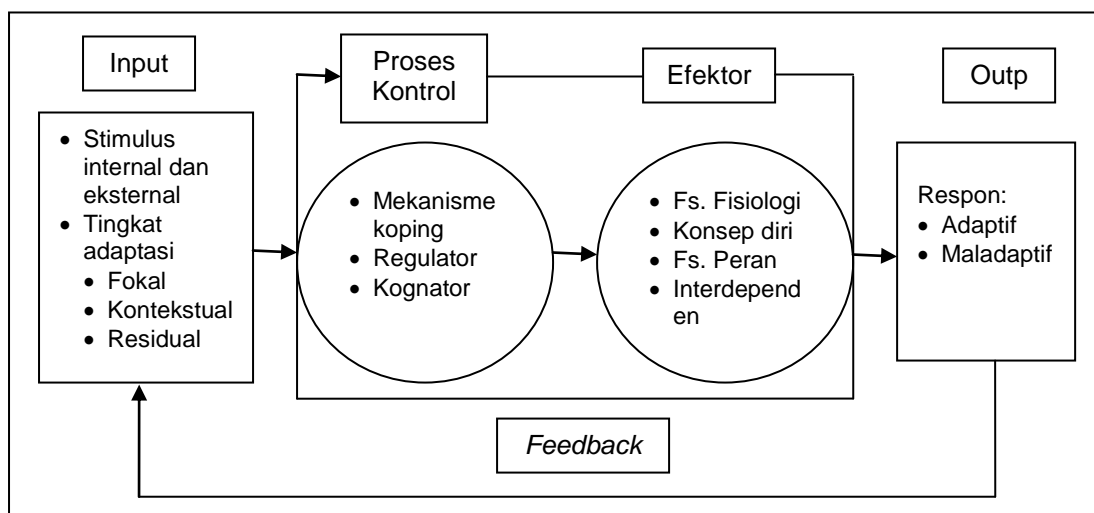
Input

Proses Kontrol

Efektor

Outp

- Stimulus internal dan eksternal
- Tingkat adaptasi
  - Fokal
  - Kontekstual
  - Residual

- Mekanisme koping
- Regulator
- Kognator

- Fs. Fisiologi
- Konsep diri
- Fs. Peran
- Interdepend en

Respon:
- Adaptif
- Maladaptif

*Feedback*